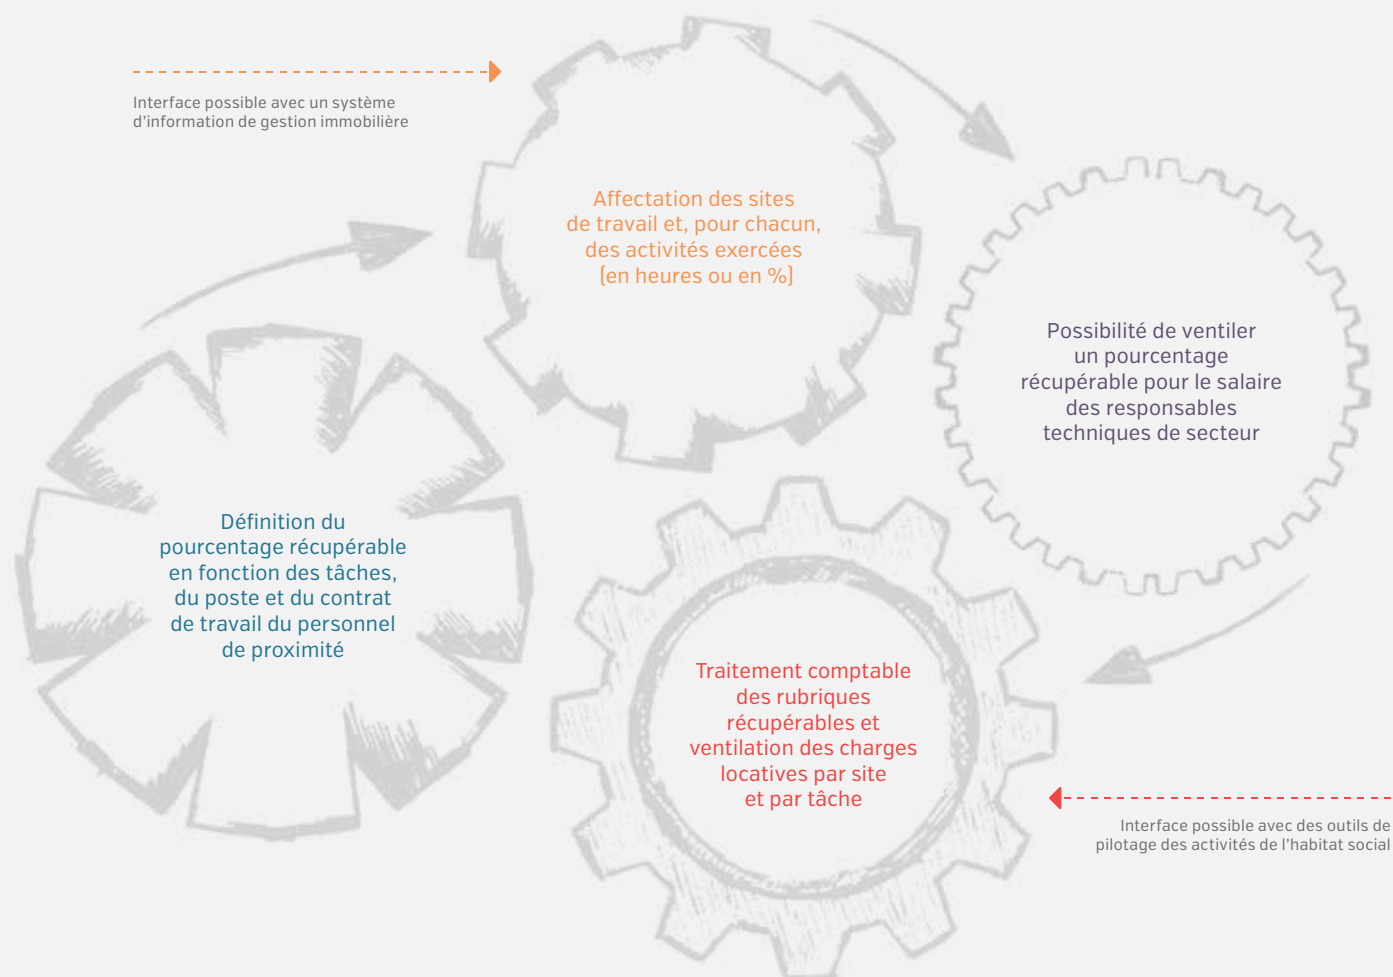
Interface possible avec un système d'information de gestion immobilière

Affectation des sites de travail et, pour chacun, des activités exercées [en heures ou en %]

Possibilité de ventiler un pourcentage récupérable pour le salaire des responsables techniques de secteur

Définition du pourcentage récupérable en fonction des tâches, du poste et du contrat de travail du personnel de proximité

Traitement comptable des rubriques récupérables et ventilation des charges locatives par site et par tâche

Interface possible avec des outils de pilotage des activités de l'habitat social